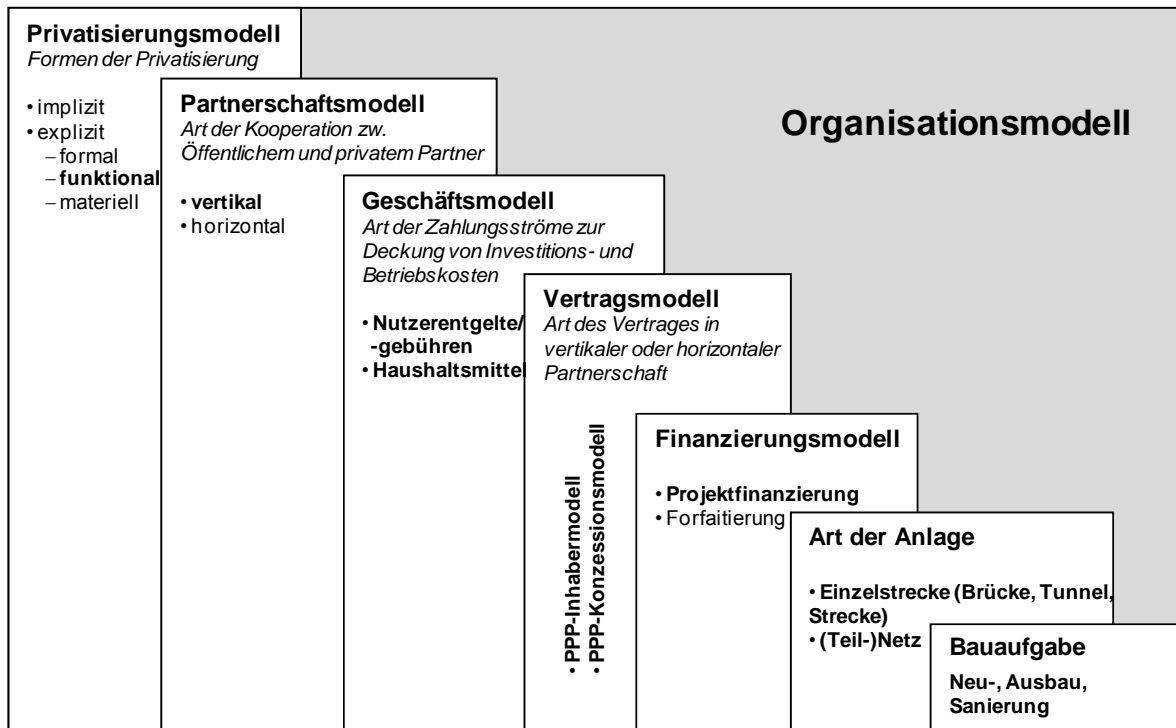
Privatisierungsmodell
*Formen der Privatisierung*

• implizit
• explizit
– formal
– **funktional**
– materiell

Organisationsmodell

Partnerschaftsmodell
*Art der Kooperation zw. Öffentlichem und privatem Partner*

• **vertikal**
• horizontal

Geschäftsmodell
*Art der Zahlungsströme zur Deckung von Investitions- und Betriebskosten*

• **Nutzerentgelte/ -gebühren**
• **Haushaltsmittel**

Vertragsmodell
*Art des Vertrages in vertikaler oder horizontaler Partnerschaft*

• **PPP-Inhabermodell**
• **PPP-Konzessionsmodell**

Finanzierungsmodell

• **Projektfinanzierung**
• Forfaitierung

Art der Anlage

• **Einzelstrecke (Brücke, Tunnel, Strecke)**
• **(Teil-)Netz**

Bauaufgabe

**Neu-, Ausbau, Sanierung**